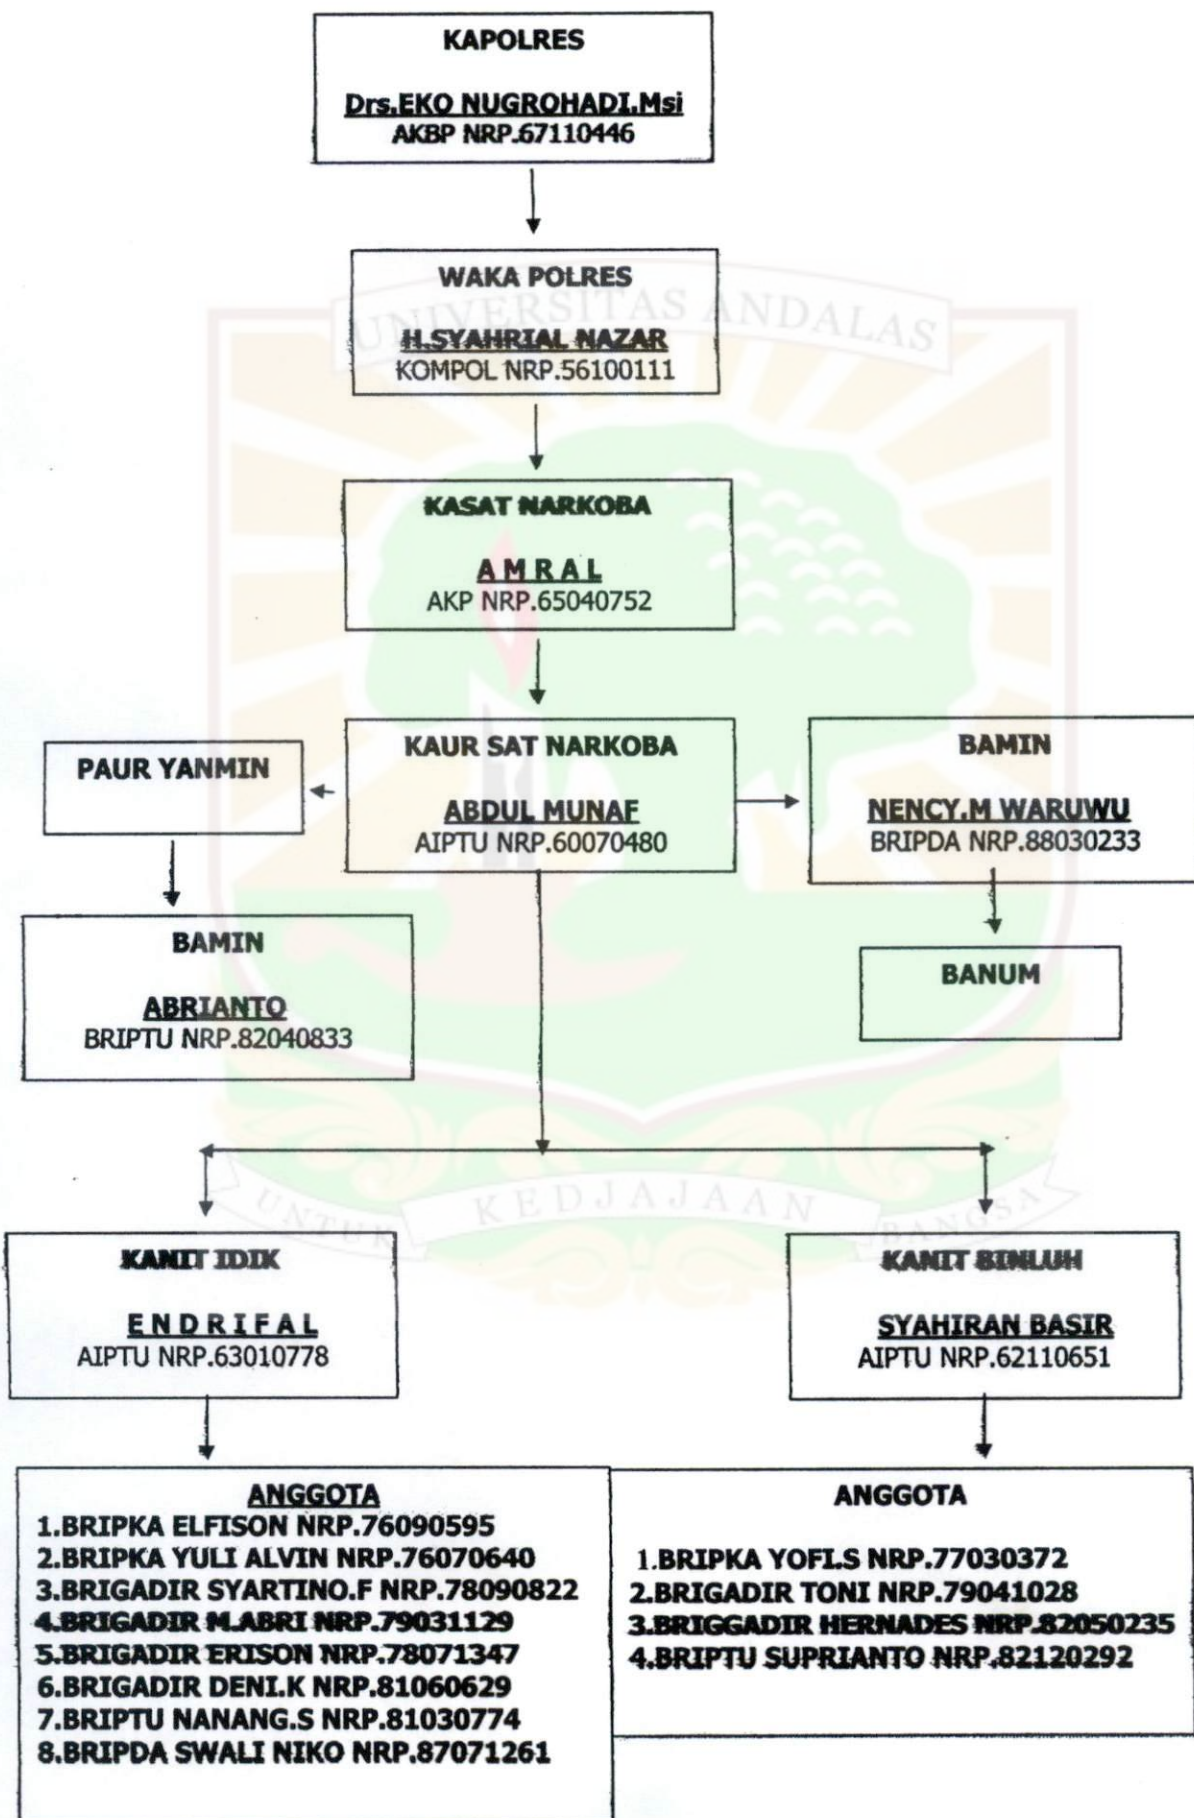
KAPOLRES

Drs.EKO NUGROHADI.Msi
AKBP NRP.67110446

WAKA POLRES

H.SYAHRIAL NAZAR
KOMPOL NRP.56100111

UNIVERSITAS ANDALAS

KASAT NARKOBA

A M R A L
AKP NRP.65040752

KAUR SAT NARKOBA

ABDUL MUNAF
AIPTU NRP.60070480

PAUR YANMIN

BAMIN

NENCY.M WARUWU
BRIPDA NRP.88030233

BAMIN

ABRIANTO
BRIPTU NRP.82040833

BANUM

UNTUK KEDJAJAAN BANGSA

KANIT IDIK

E N D R I F A L
AIPTU NRP.63010778

KANIT BINLUH

SYAHIRAN BASIR
AIPTU NRP.62110651

ANGGOTA
1.BRIPKA ELFISON NRP.76090595
2.BRIPKA YULI ALVIN NRP.76070640
3.BRIGADIR SYARTINO.F NRP.78090822
4.BRIGADIR M.ABRI NRP.79031129
5.BRIGADIR ERISON NRP.78071347
6.BRIGADIR DENI.K NRP.81060629
7.BRIPTU NANANG.S NRP.81030774
8.BRIPDA SWALI NIKO NRP.87071261

ANGGOTA
1.BRIPKA YOFI.S NRP.77030372
2.BRIGADIR TONI NRP.79041028
3.BRIGGADIR HERNADES NRP.82050235
4.BRIPTU SUPRIANTO NRP.82120292